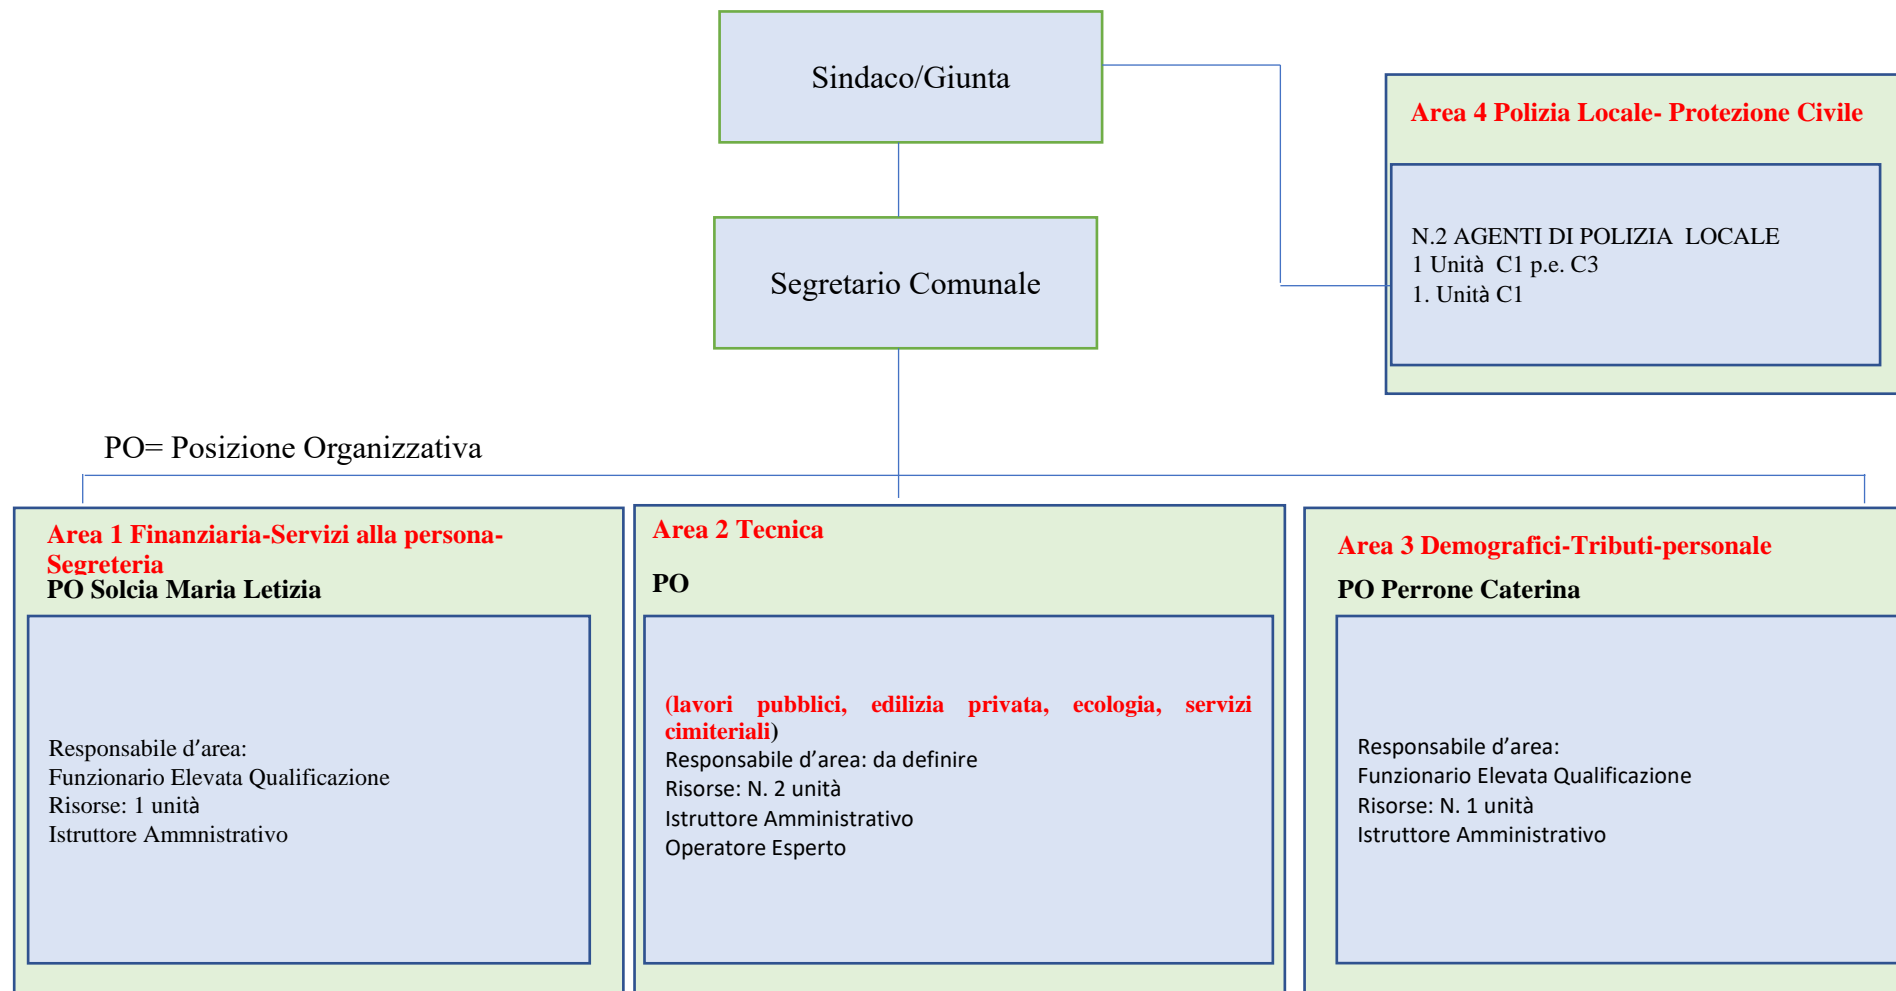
Sindaco/Giunta

Area 4 Polizia Locale- Protezione Civile

N.2 AGENTI DI POLIZIA LOCALE
1 Unità C1 p.e. C3
1. Unità C1

Segretario Comunale

PO= Posizione Organizzativa

Area 1 Finanziaria-Servizi alla persona-Segreteria
PO Solcia Maria Letizia

Responsabile d'area:
Funzionario Elevata Qualificazione
Risorse: 1 unità
Istruttore Ammnistrativo

Area 2 Tecnica

PO

(lavori pubblici, edilizia privata, ecologia, servizi cimiteriali)
Responsabile d'area: da definire
Risorse: N. 2 unità
Istruttore Amministrativo
Operatore Esperto

Area 3 Demografici-Tributi-personale

PO Perrone Caterina

Responsabile d'area:
Funzionario Elevata Qualificazione
Risorse: N. 1 unità
Istruttore Amministrativo